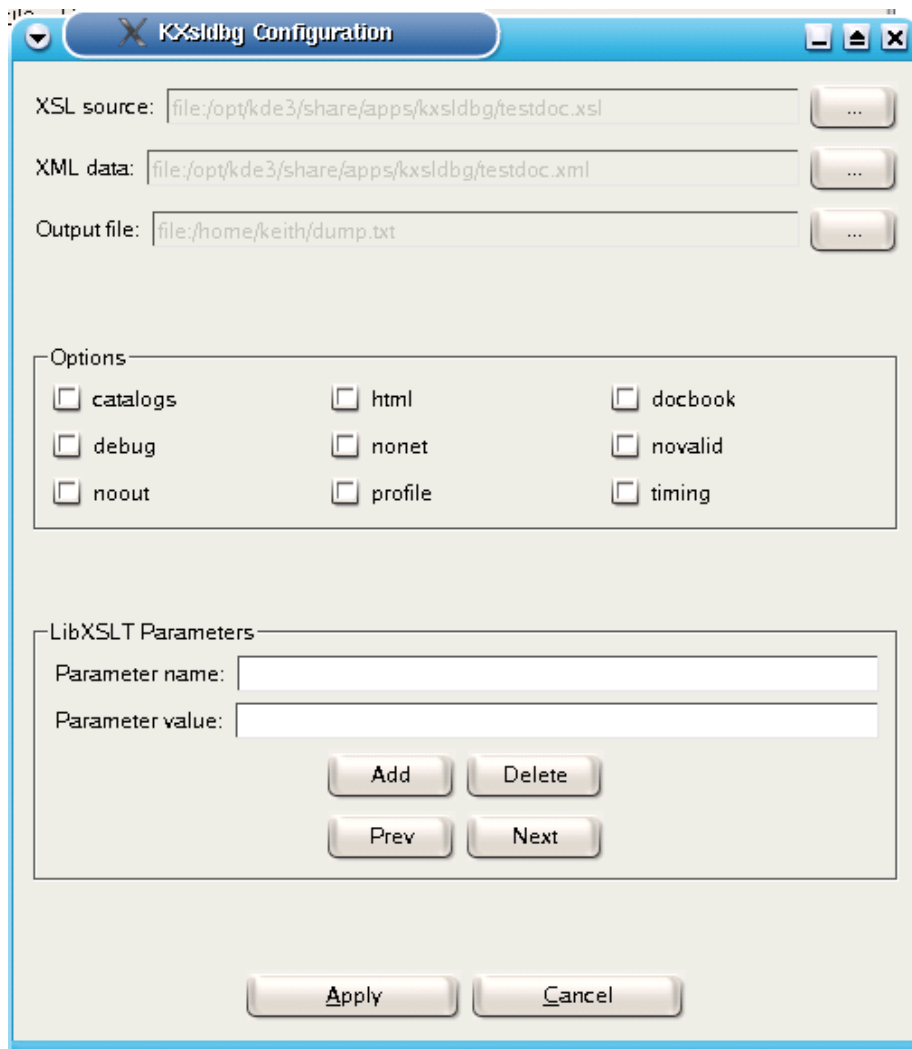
KXsldbg Configuration

XSL source: file:/opt/kde3/share/apps/kxsldbg/testdoc.xsl ...

XML data: file:/opt/kde3/share/apps/kxsldbg/testdoc.xml ...

Output file: file:/home/keith/dump.txt ...

Options

catalogs
html
docbook
debug
nonet
novalid
noout
profile
timing

LibXSLT Parameters

Parameter name:

Parameter value:

Add
Delete
Prev
Next

Apply
Cancel